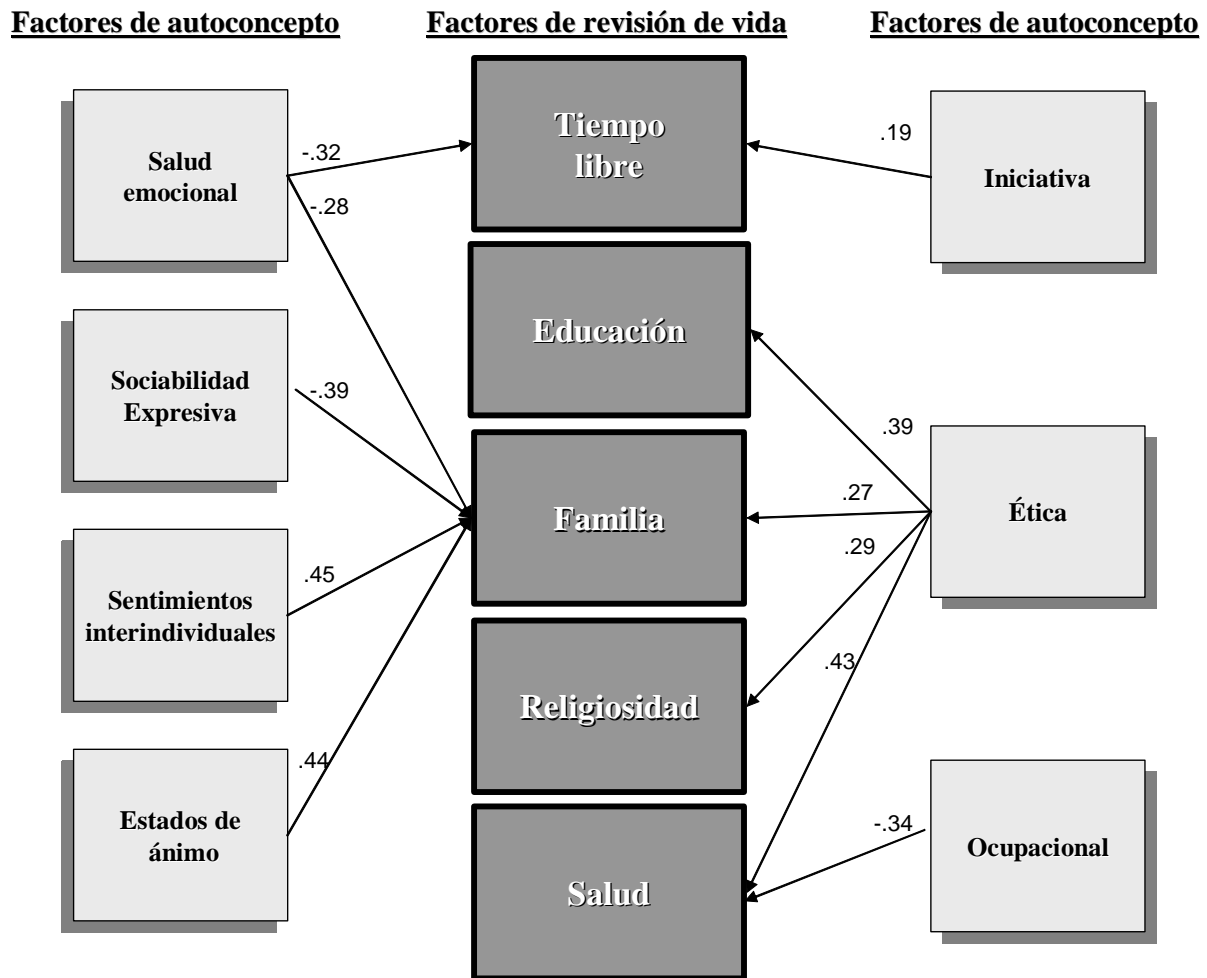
Factores de autoconcepto

Factores de revisión de vida

Factores de autoconcepto

Salud emocional

-.32

-.28

Tiempo libre

.19

Iniciativa

Educación

Sociabilidad Expresiva

-.39

.39

Familia

.27

Ética

.29

Sentimientos interindividuales

.45

Religiosidad

.43

Estados de ánimo

.44

Salud

-.34

Ocupacional